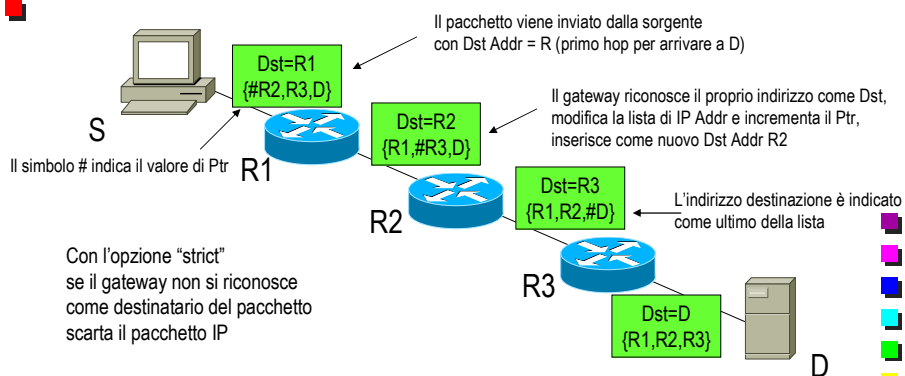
Il pacchetto viene inviato dalla sorgente con Dst Addr = R (primo hop per arrivare a D)

Dst=R1
{#R2,R3,D}

S

Il simbolo # indica il valore di Ptr

R1

Il gateway riconosce il proprio indirizzo come Dst, modifica la lista di IP Addr e incrementa il Ptr, inserisce come nuovo Dst Addr R2

Dst=R2
{R1,#R3,D}

R2

Dst=R3
{R1,R2,#D}

L'indirizzo destinazione è indicato come ultimo della lista

Con l'opzione "strict" se il gateway non si riconosce come destinatario del pacchetto scarta il pacchetto IP

R3

Dst=D
{R1,R2,R3}

D